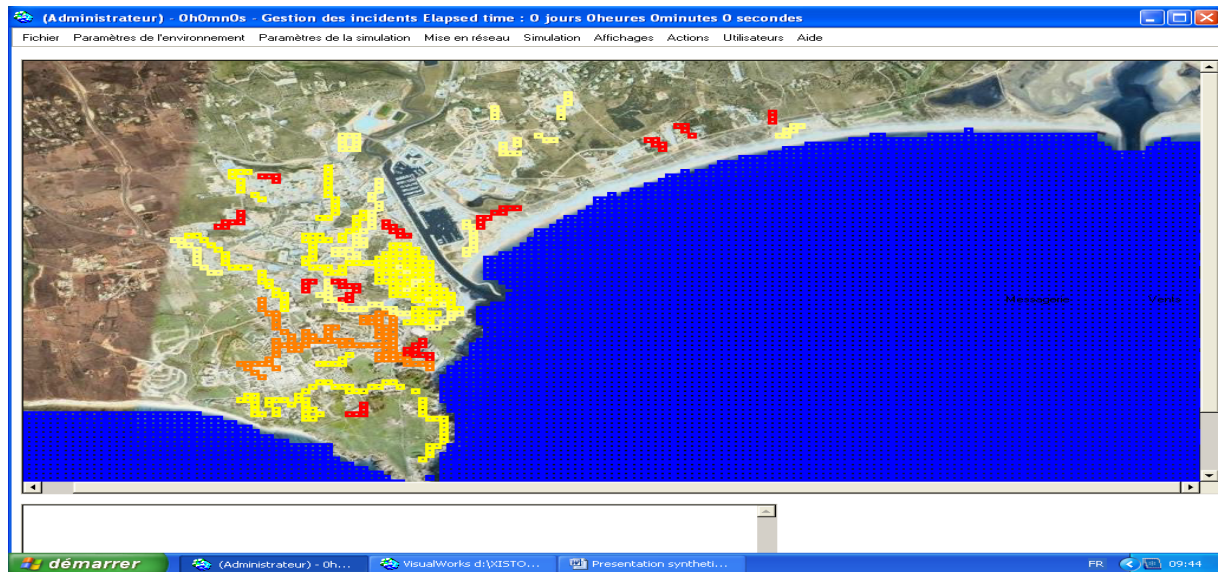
(Administrateur) - 0h0mn0s - Gestion des incidents Elapsed time : 0 jours 0heures 0minutes 0 secondes

Fichier Paramètres de l'environnement Paramètres de la simulation Mise en réseau Simulation Affichages Actions Utilisateurs Aide

Messages Vents

démarrer (Administrateur) - 0h... VisualWorks d:\XISTO... Presentation syntheti... FR 09:44